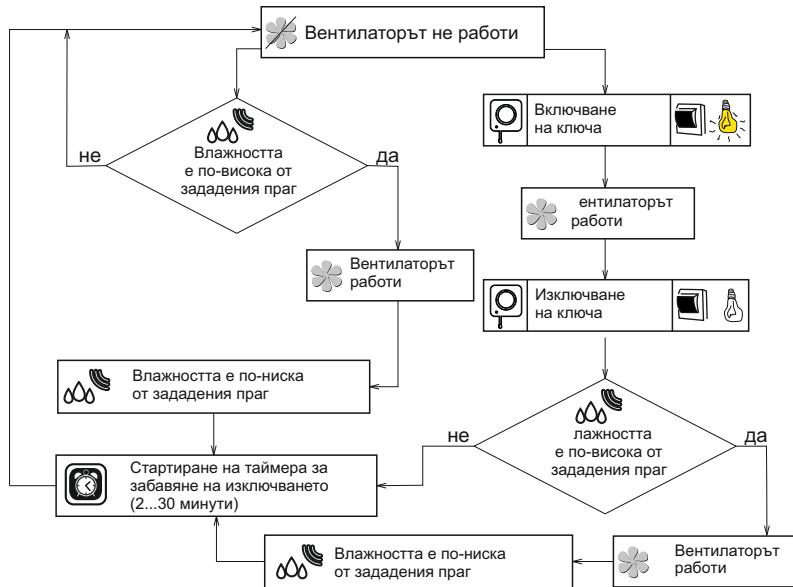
Вентилаторът не работи

не

Влажността е по-висока от зададения праг

да

Включване на ключа

ентилаторът работи

Вентилаторът работи

Изключване на ключа

Влажността е по-ниска от зададения праг

не

лажността е по-висока от зададения праг

да

Стартиране на таймера за забавяне на изключването (2...30 минути)

Влажността е по-ниска от зададения праг

Вентилаторът работи